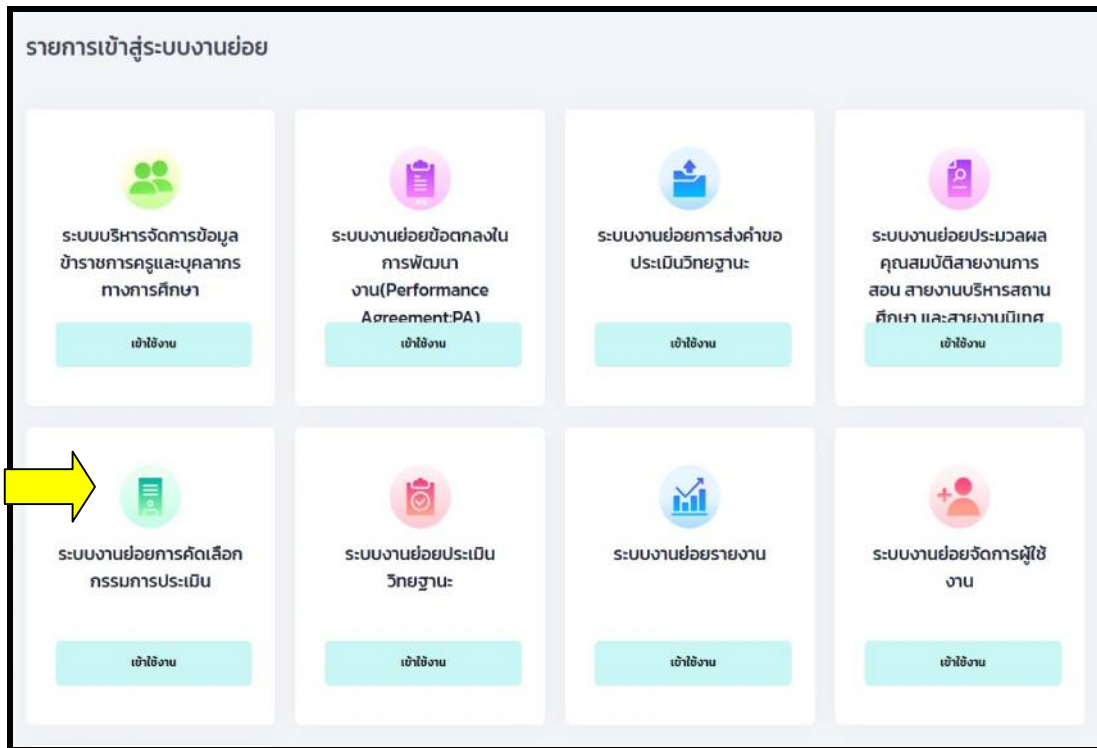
รายการเข้าสู่ระบบงานย่อย

ระบบบริหารจัดการข้อมูลข้าราชการครูและบุคลากรทางการศึกษา

เข้าใช้งาน

ระบบงานย่อยข้อตกลงในการพัฒนางาน(Performance Agreement:PA)

เข้าใช้งาน

ระบบงานย่อยการส่งคำขอประเมินวิทยฐานะ

เข้าใช้งาน

ระบบงานย่อยประมวลผลคุณสมบัติสายงานการสอน สายงานบริหารสถานศึกษา และสายงานนิเทศ

เข้าใช้งาน

ระบบงานย่อยการคัดเลือกกรรมการประเมิน

เข้าใช้งาน

ระบบงานย่อยประเมินวิทยฐานะ

เข้าใช้งาน

ระบบงานย่อยรายงาน

เข้าใช้งาน

ระบบงานย่อยจัดการผู้ใช้งาน

เข้าใช้งาน